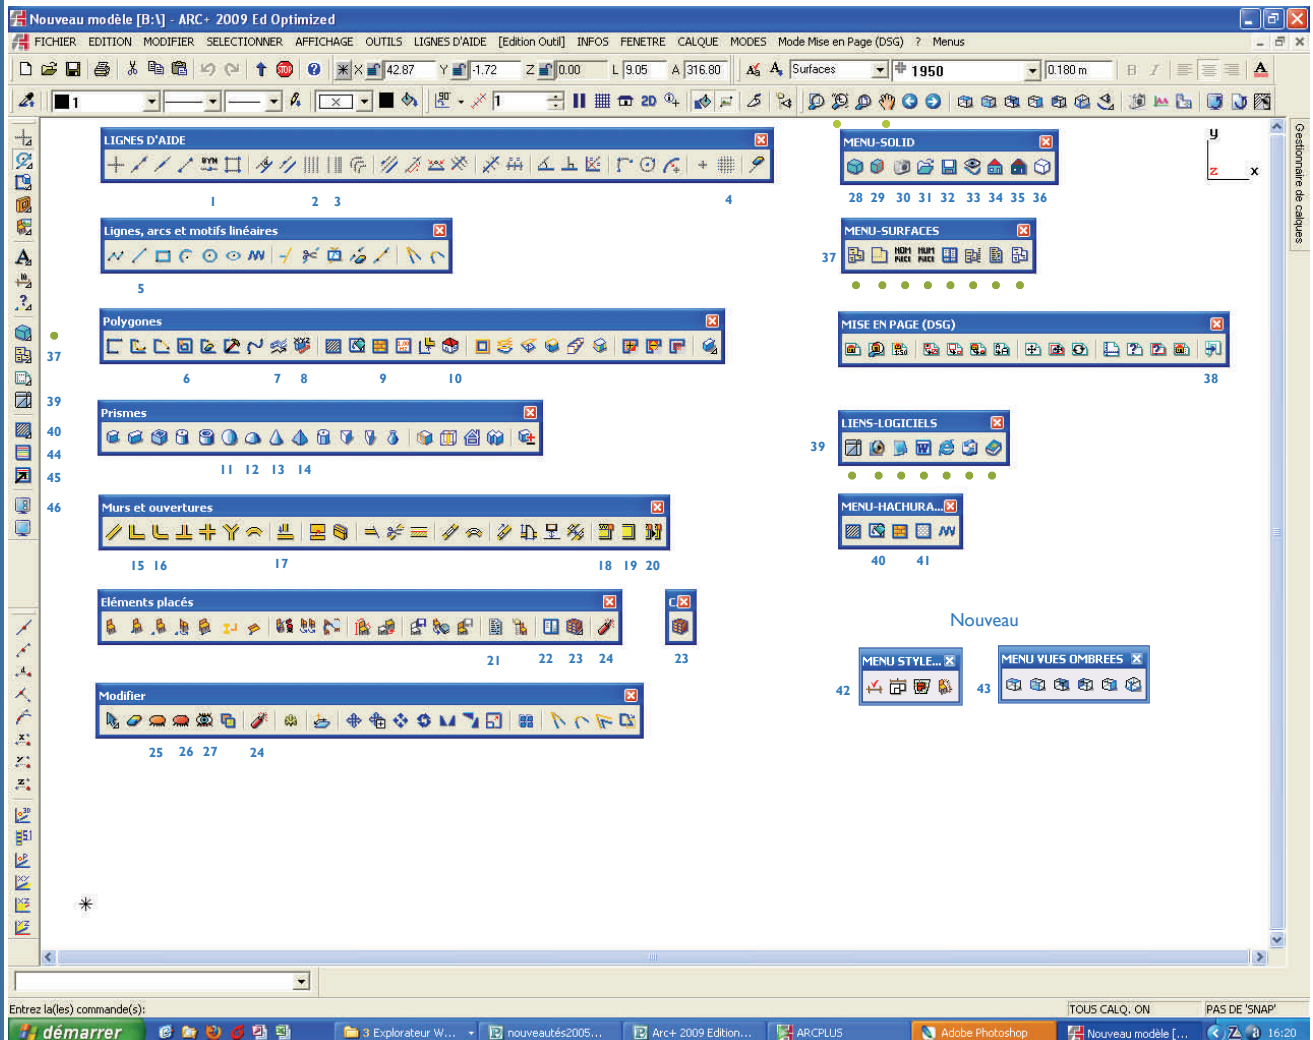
Nouveau modèle [B:\] - ARC+ 2009 Ed Optimized

FICHIER EDITION MODIFIER SELECTIONNER AFFICHAGE OUTILS LIGNES D'AIDE [Edition Outil] INFOS FENETRE CALQUE MODES Mode Mise en Page (DSG) ? Menus

X 42.87 Y -1.72 Z 0.00 L 9.05 A 316.80 Surfaces 1950 0.180 m

1

2D

LIGNES D'AIDE

1 2 3 4

Lignes, arcs et motifs linéaires

5

Polygones

37

6 7 8 9 10

39

Prismes

40

44

11 12 13 14

45

46

Murs et ouvertures

15 16 17 18 19 20

Eléments placés

C

21 22 23 24 23

Modifier

25 26 27 24

MENU-SOLID

28 29 30 31 32 33 34 35 36

MENU-SURFACES

37

MISE EN PAGE (DSG)

38

LIENS-LOGICIELS

39

MENU-HACHURA...

40 41

Nouveau

MENU STYLE...

42

MENU VUES OMBREES

43

y

z x

Gestionnaire de calques

Entrez la(les) commande(s):

TOUS CALQ. ON

PAS DE 'SNAP'

démarrer

3 Explorateur W...

nouveautés2005...

Arc+ 2009 Edition...

ARCPLUS

Adobe Photoshop

Nouveau modèle [...

16:20